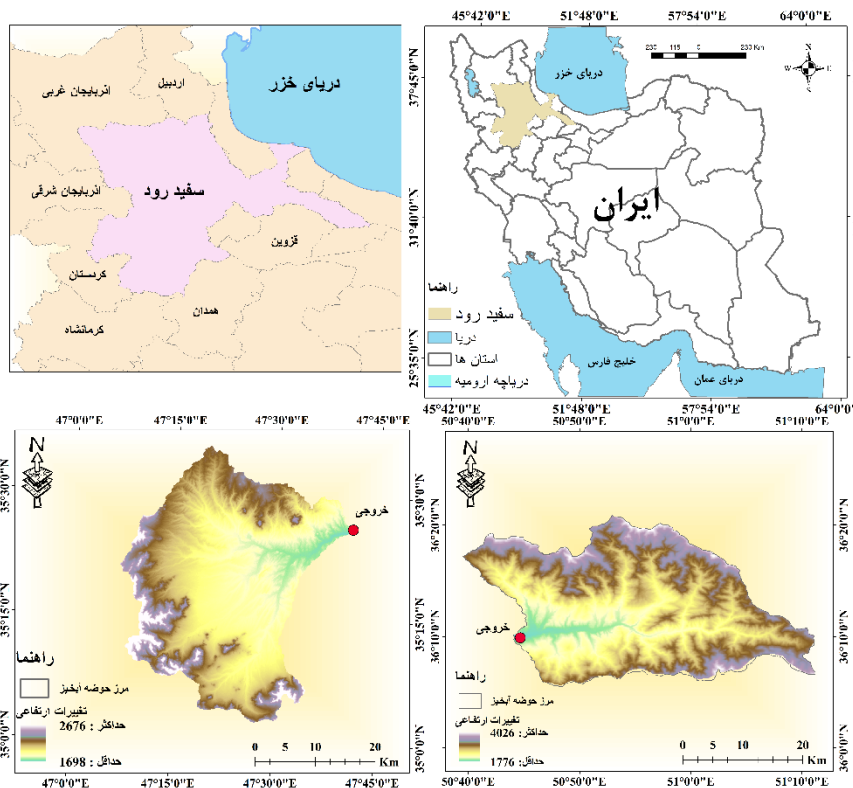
دریای خزر
اردبیل
آذربایجان غربی
آذربایجان شرقی
سفید رود
قزوین
کردستان
همدان
کرمانشاه

45°42'0"E
51°48'0"E
57°54'0"E
64°0'0"E
37°45'0"N
31°40'0"N
25°35'0"N
230 115 0 230 Km
N
W E
S
دریای خزر
ایران
راهنما
سفید رود
دریا
استان ها
دریاچه ارومیه
خلیج فارس
دریای عمان
45°42'0"E
51°48'0"E
57°54'0"E
64°0'0"E

47°0'0"E
47°15'0"E
47°30'0"E
47°45'0"E
35°30'0"N
35°15'0"N
35°0'0"N
N
خروجی
راهنما
مرز حوضه آبخیز
تغییرات ارتفاعی
حداکثر : 2676
حداقل : 1698
0 5 10 20 Km
47°0'0"E
47°15'0"E
47°30'0"E
47°45'0"E

50°40'0"E
50°50'0"E
51°0'0"E
51°10'0"E
36°20'0"N
36°10'0"N
36°0'0"N
N
خروجی
راهنما
مرز حوضه آبخیز
تغییرات ارتفاعی
حداکثر : 4026
حداقل : 1776
0 5 10 20 Km
50°40'0"E
50°50'0"E
51°0'0"E
51°10'0"E